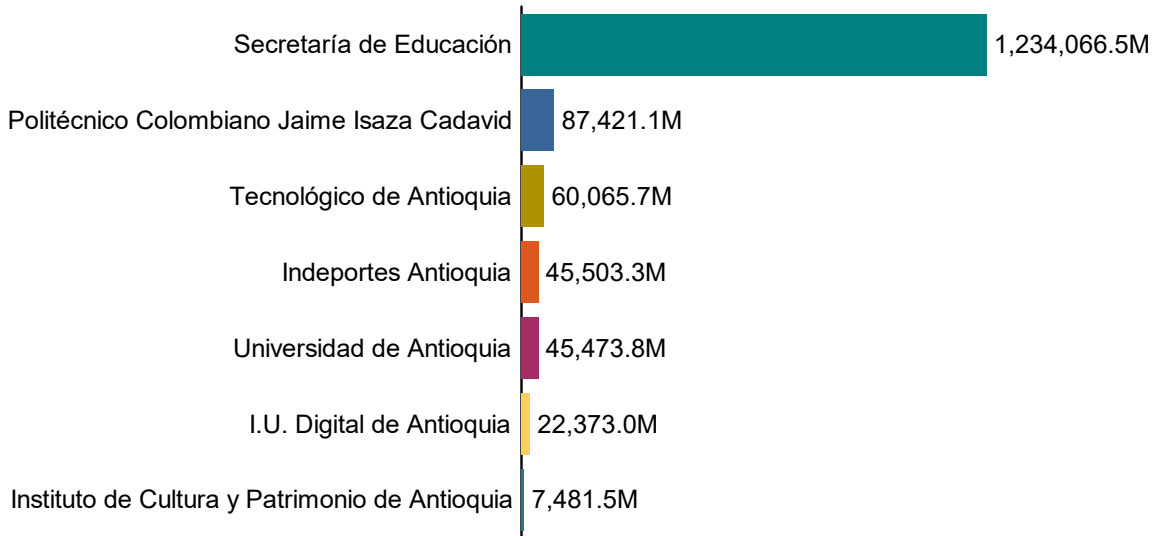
Secretaría de Educación 1,234,066.5M
Politécnico Colombiano Jaime Isaza Cadavid 87,421.1M
Tecnológico de Antioquia 60,065.7M
Indeportes Antioquia 45,503.3M
Universidad de Antioquia 45,473.8M
I.U. Digital de Antioquia 22,373.0M
Instituto de Cultura y Patrimonio de Antioquia 7,481.5M